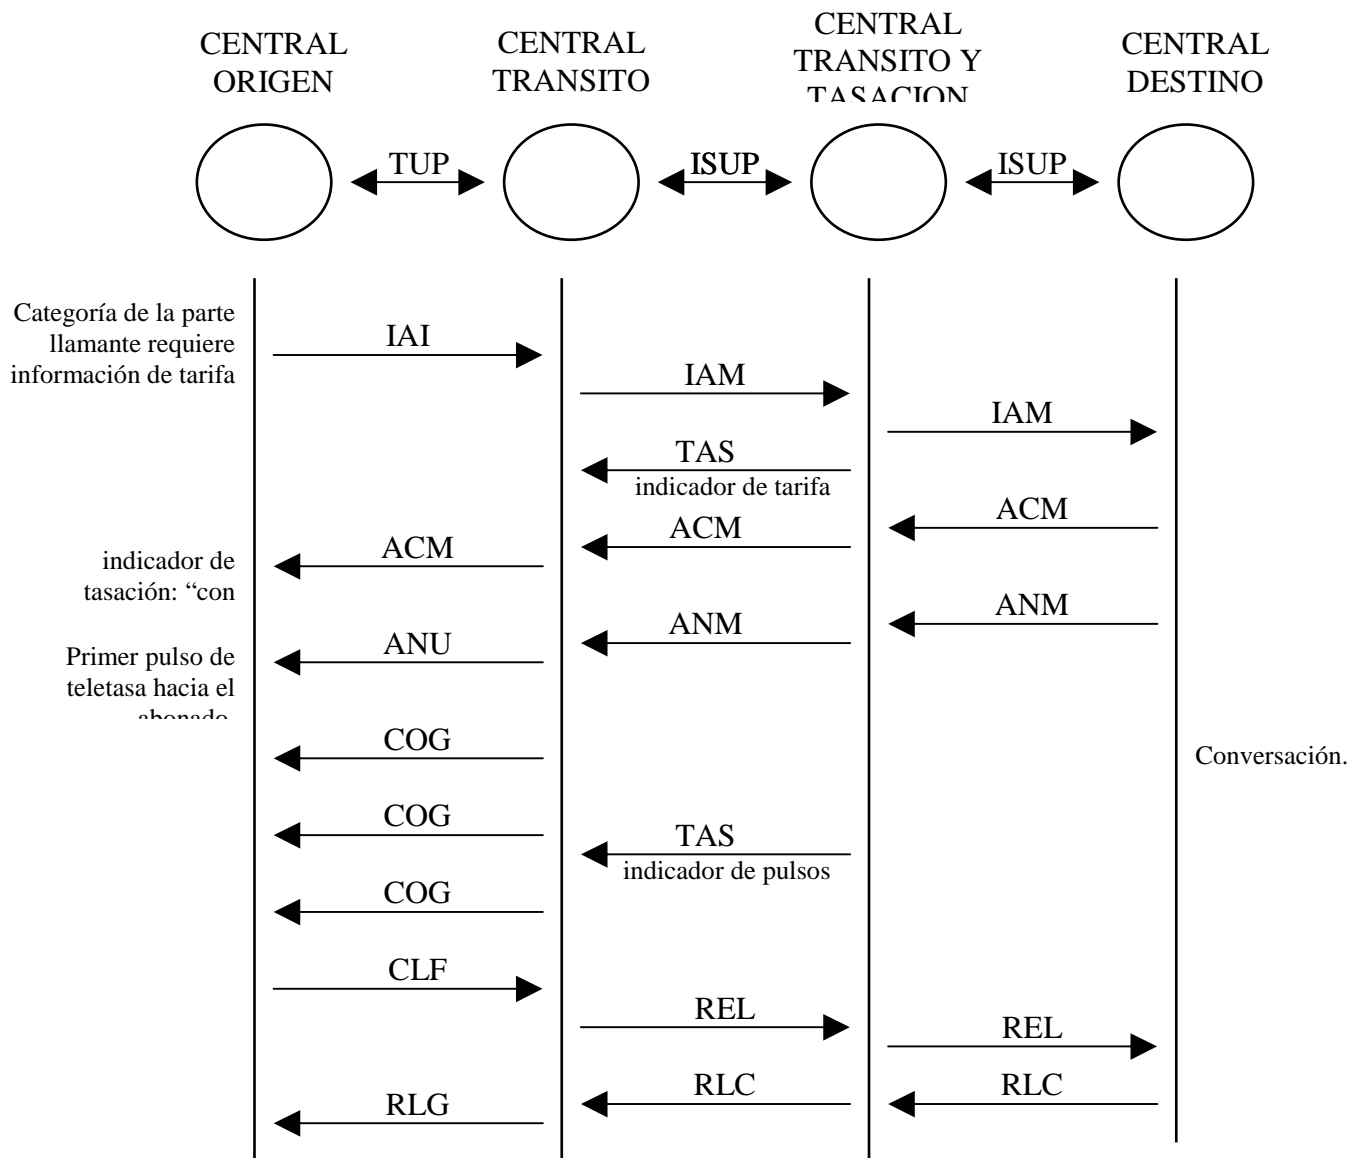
CENTRAL ORIGEN

CENTRAL TRANSITO

CENTRAL TRANSITO Y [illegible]

CENTRAL DESTINO

TUP

ISUP

ISUP

Categoría de la parte llamante requiere información de tarifa

IAI

IAM

IAM

TAS
indicador de tarifa

ACM

ACM

indicador de tasación: “con

ACM

ANM

ANM

Primer pulso de teletasa hacia el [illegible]

ANU

COG

Conversación.

COG

TAS
indicador de pulsos

COG

CLF

REL

REL

RLC

RLC

RLG